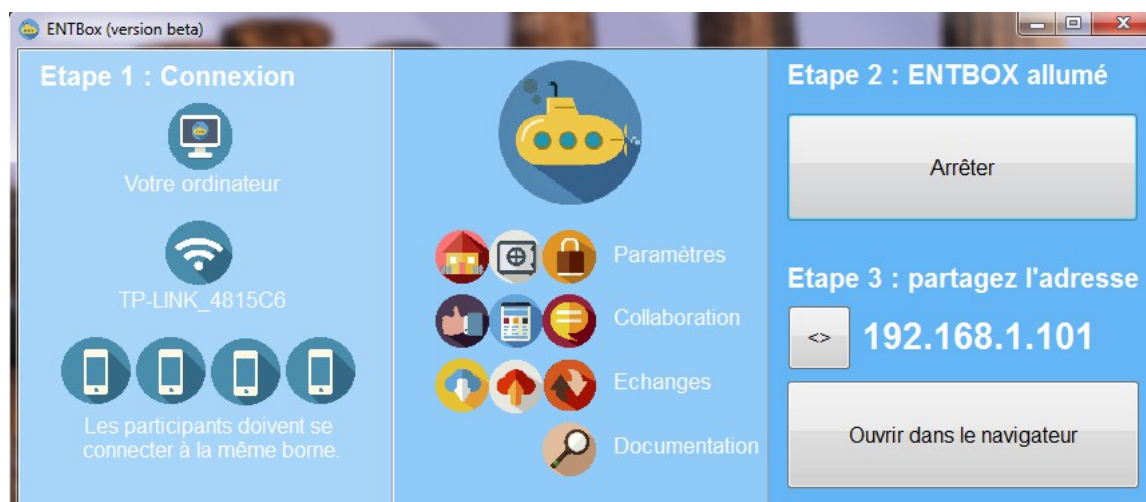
ENTBox (version beta)

Etape 1 : Connexion

Votre ordinateur

TP-LINK_4815C6

Les participants doivent se connecter à la même borne.

Paramètres

Collaboration

Echanges

Documentation

Etape 2 : ENTBOX allumé

Arrêter

Etape 3 : partagez l'adresse

<>

192.168.1.101

Ouvrir dans le navigateur